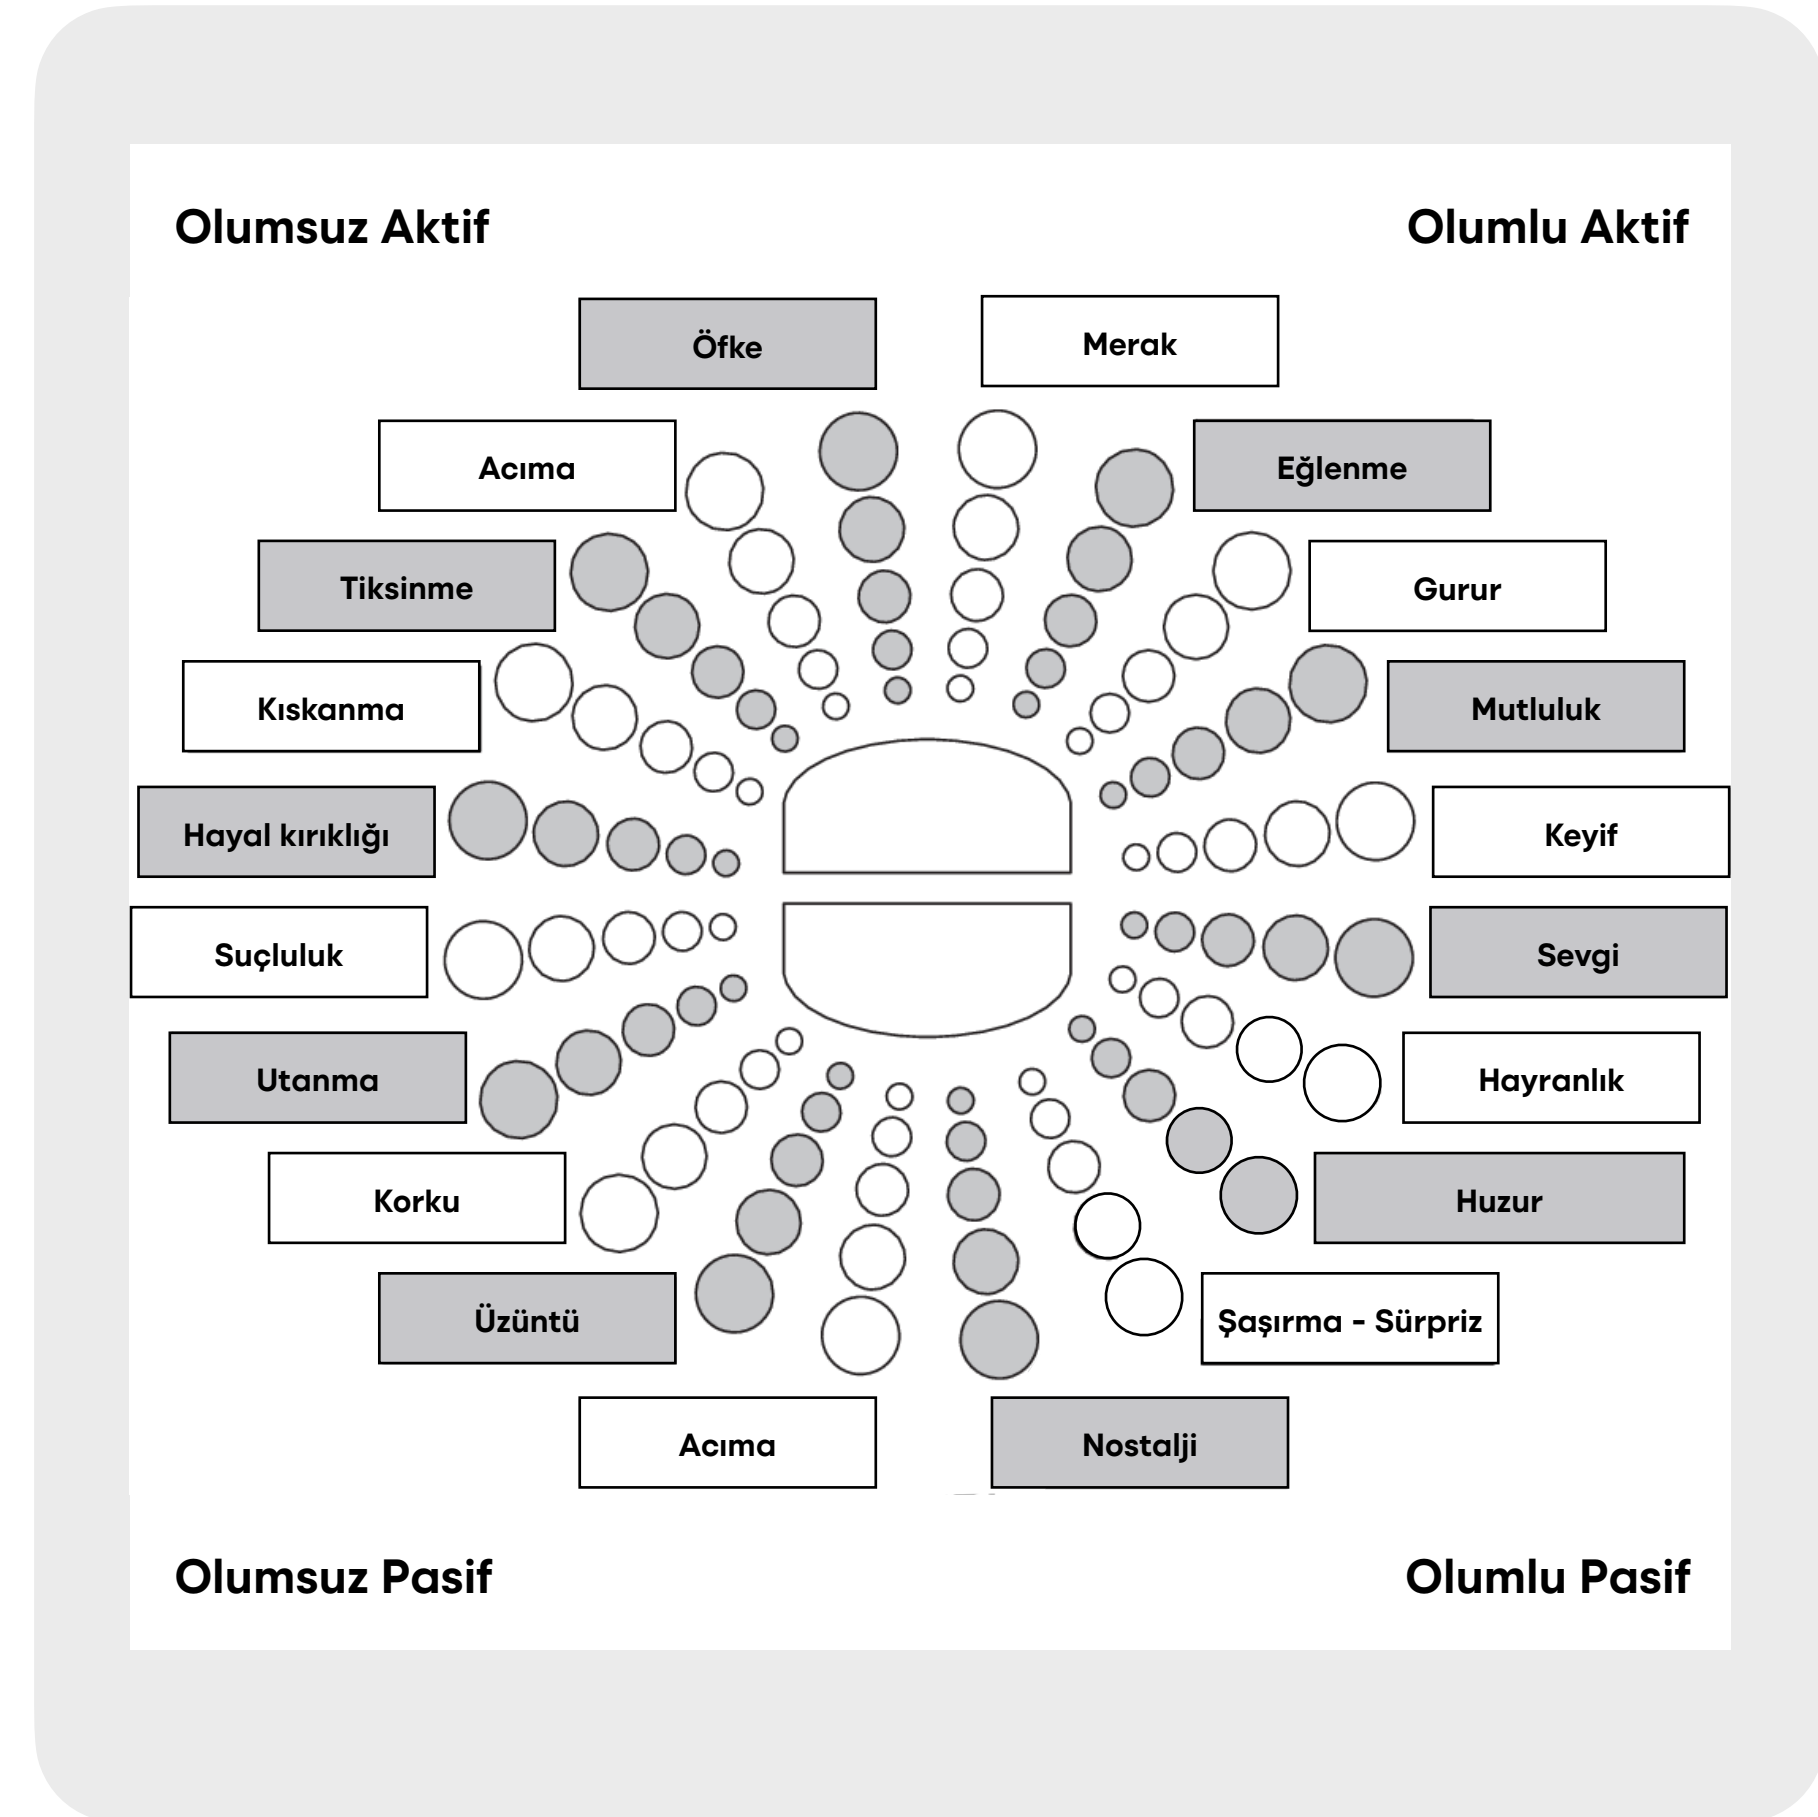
Olumsuz Aktif

Olumlu Aktif

Öfke

Merak

Acıma

Eğlenme

Tiksinme

Gurur

Kıskanma

Mutluluk

Hayal kırıklığı

Keyif

Suçluluk

Sevgi

Utanma

Hayranlık

Korku

Huzur

Üzüntü

Şaşırma - Sürpriz

Acıma

Nostalji

Olumsuz Pasif

Olumlu Pasif